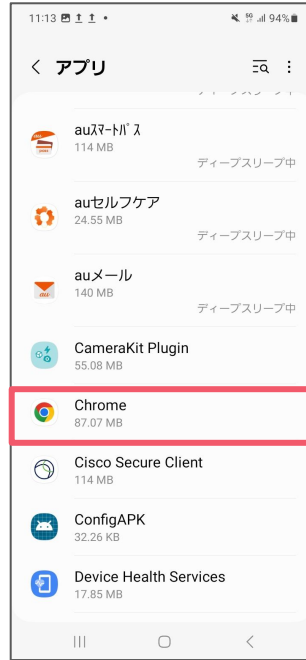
11:13
94%

< アプリ

auｽﾏｰﾄﾊﾟｽ
114 MB
ディープスリープ中

auセルフケア
24.55 MB
ディープスリープ中

auメール
140 MB
ディープスリープ中

CameraKit Plugin
55.08 MB

Chrome
87.07 MB

Cisco Secure Client
114 MB

ConfigAPK
32.26 KB

Device Health Services
17.85 MB